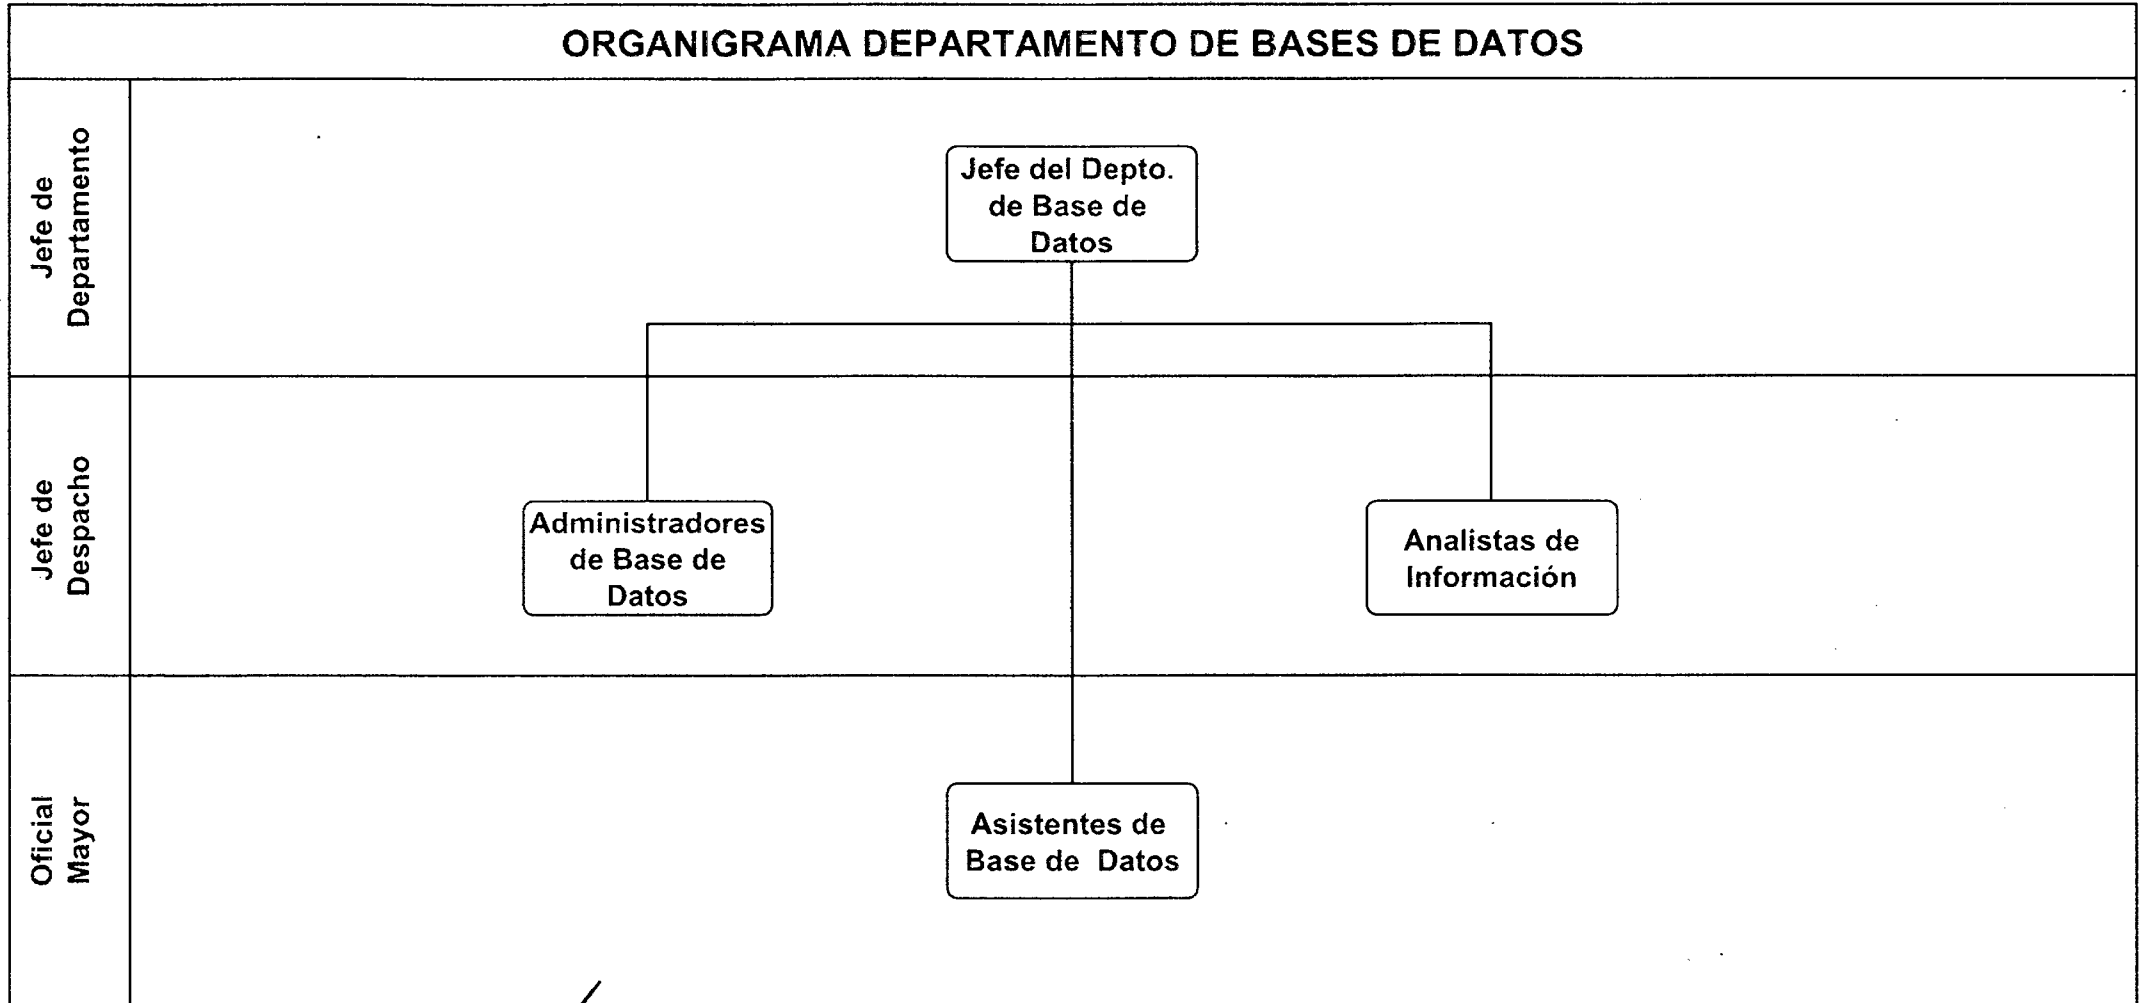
ORGANIGRAMA DEPARTAMENTO DE BASES DE DATOS

Jefe de Departamento

Jefe del Depto. de Base de Datos

Jefe de Despacho

Administradores de Base de Datos

Analistas de Información

Oficial Mayor

Asistentes de Base de Datos